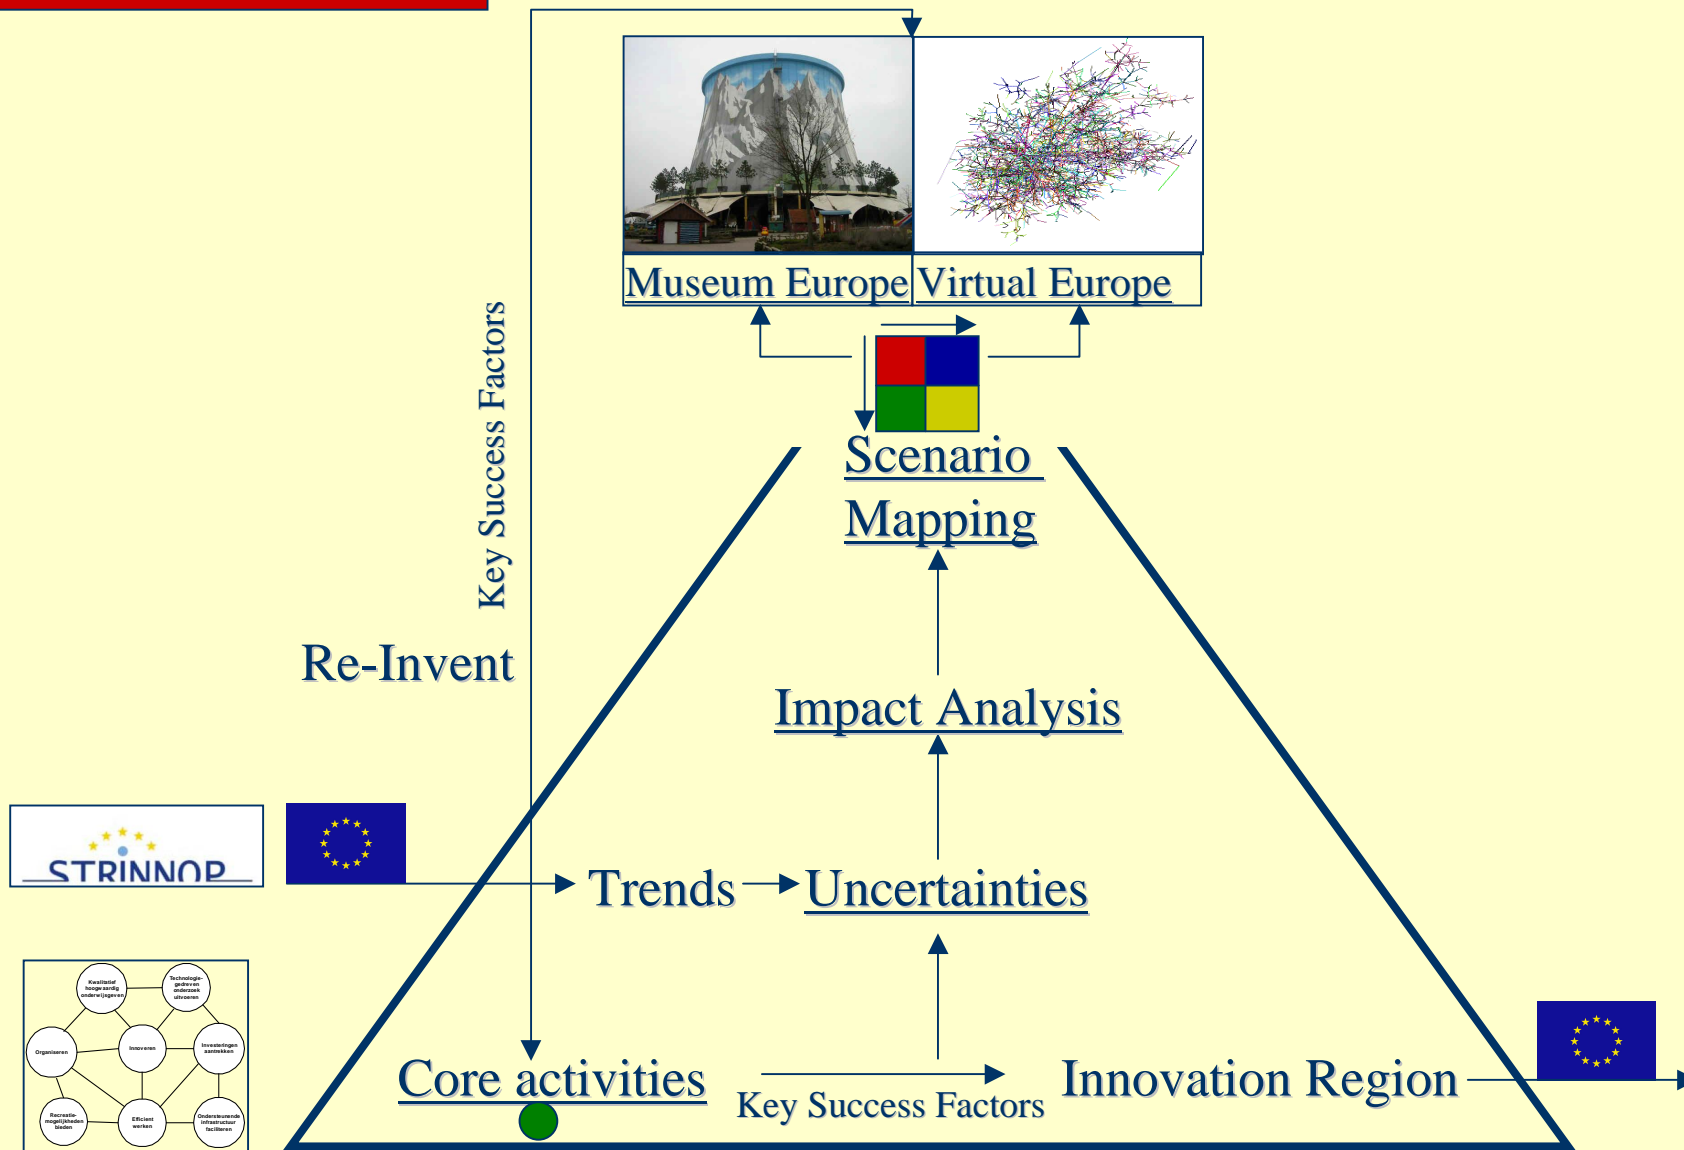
Key Success Factors

Museum Europe

Virtual Europe

Scenario Mapping

Re-Invent

Impact Analysis

STRINNOP

Trends

Uncertainties

Kwalitatief hoogwaardig onderwijsgeven

Technologie-gedreven onderzoek uitvoeren

Organiseren

Innoveren

Investeringen aantrekken

Recreatie-mogelijkheden bieden

Efficient werken

Ondersteunende infrastructuur faciliteren

Core activities

Key Success Factors

Innovation Region